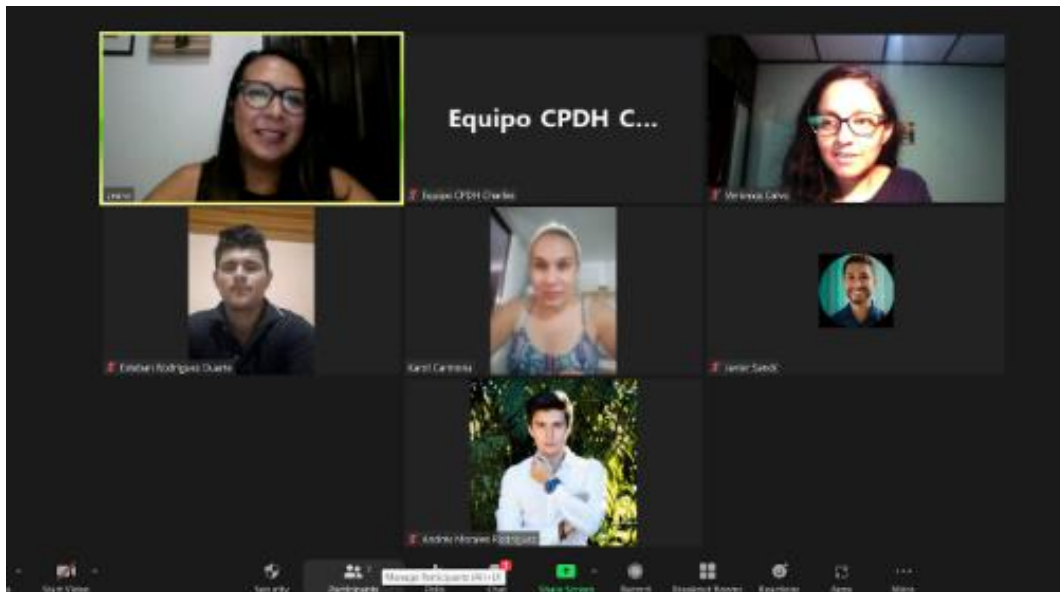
Equipo CPDH C...

Leana

Equipo CPDH Charles

Verónica Calvo

Esteban Rodríguez Duarte

Karol Carmona

Javier Sandi

Andrés Morales Rodríguez

Start Video

Security

Participants

Manage Participants (Alt+U)

Chat

Share Screen

Record

Breakout Rooms

Reactions

Apps

More